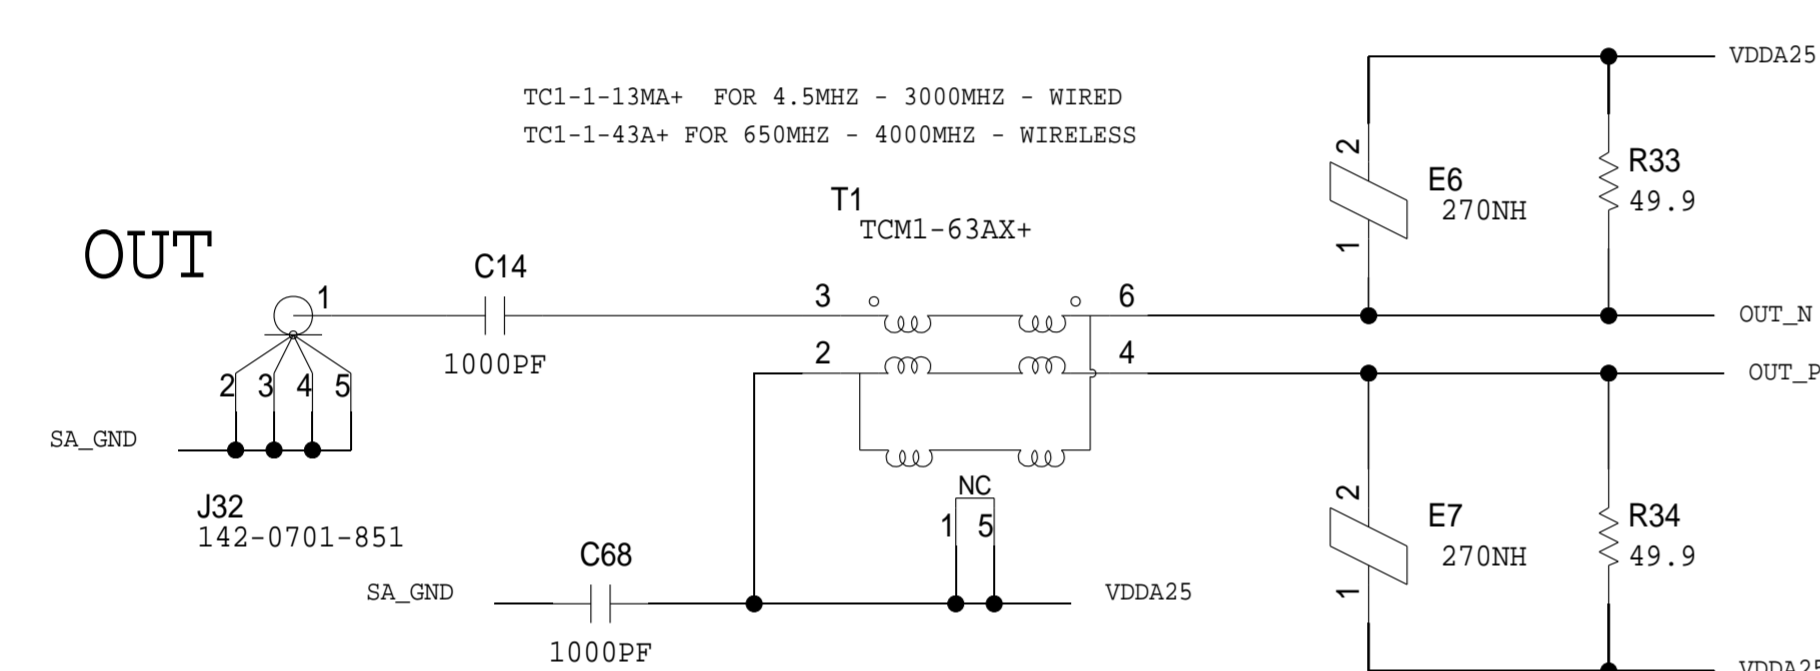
TC1-1-13MA+ FOR 4.5MHZ - 3000MHZ - WIRED
TC1-1-43A+ FOR 650MHZ - 4000MHZ - WIRELESS

VDDA25

OUT

T1
TCM1-63AX+

C14

1000PF

1

3

6

2

4

2 3 4 5

SA_GND

J32
142-0701-851

NC

1 5

C68

SA_GND

VDDA25

1000PF

2

1

E6
270NH

R33
49.9

OUT_N

OUT_P

2

1

E7
270NH

R34
49.9

VDDA25